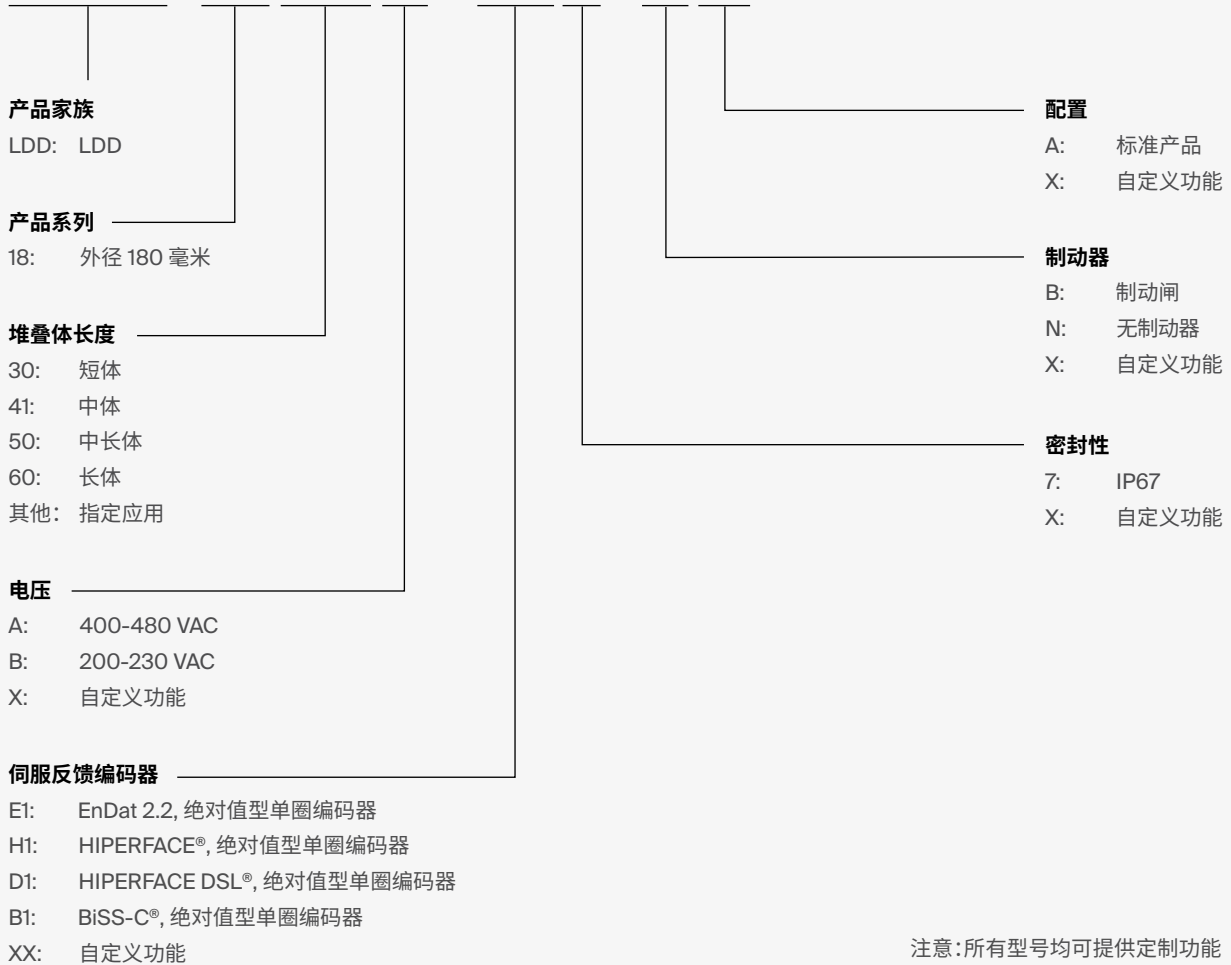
**产品家族**
LDD: LDD

**产品系列**
18: 外径 180 毫米

**堆叠体长度**
30: 短体
41: 中体
50: 中长体
60: 长体
其他: 指定应用

**电压**
A: 400-480 VAC
B: 200-230 VAC
X: 自定义功能

**伺服反馈编码器**
E1: EnDat 2.2, 绝对值型单圈编码器
H1: HIPERFACE®, 绝对值型单圈编码器
D1: HIPERFACE DSL®, 绝对值型单圈编码器
B1: BiSS-C®, 绝对值型单圈编码器
XX: 自定义功能

**配置**
A: 标准产品
X: 自定义功能

**制动器**
B: 制动闸
N: 无制动器
X: 自定义功能

**密封性**
7: IP67
X: 自定义功能

注意:所有型号均可提供定制功能